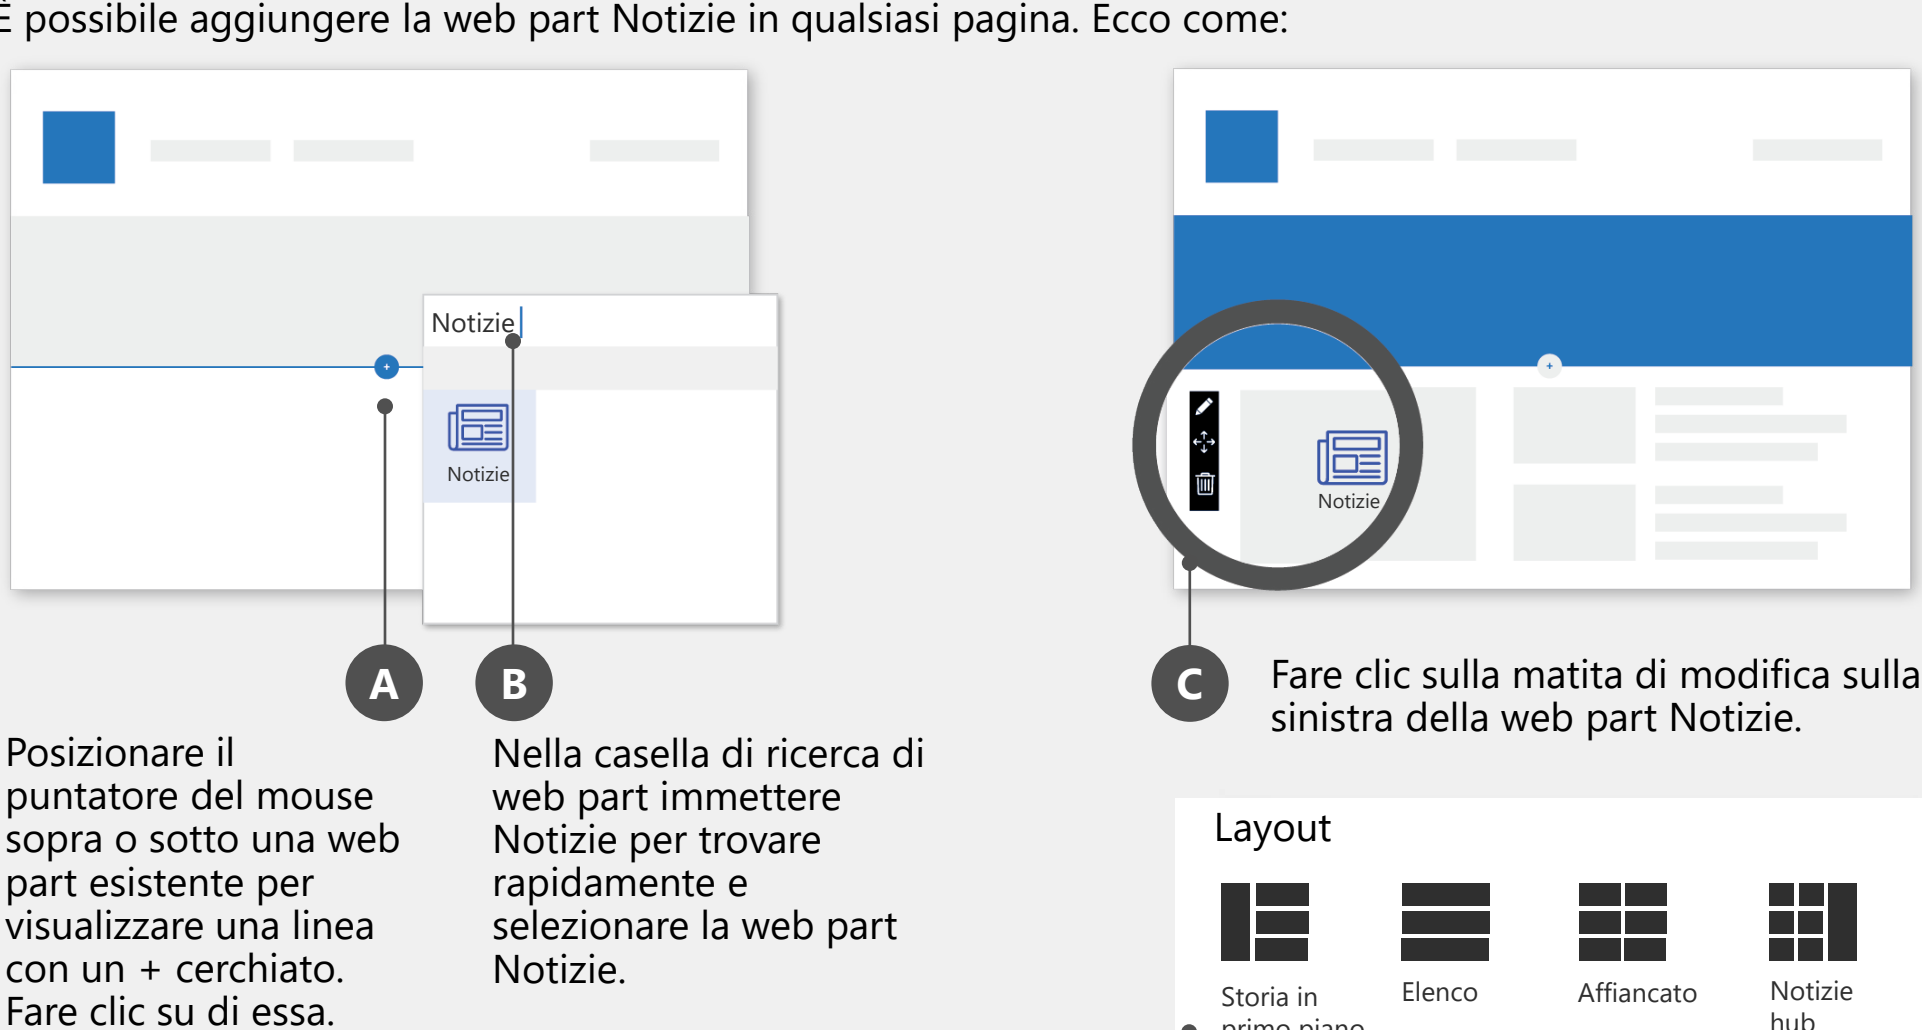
È possibile aggiungere la web part Notizie in qualsiasi pagina. Ecco come:

Notizie

Notizie

Notizie

A

B

C

Posizionare il puntatore del mouse sopra o sotto una web part esistente per visualizzare una linea con un + cerchiato. Fare clic su di essa.

Nella casella di ricerca di web part immettere Notizie per trovare rapidamente e selezionare la web part Notizie.

Fare clic sulla matita di modifica sulla sinistra della web part Notizie.

Layout

Storia in primo piano

Elenco

Affiancato

Notizie hub